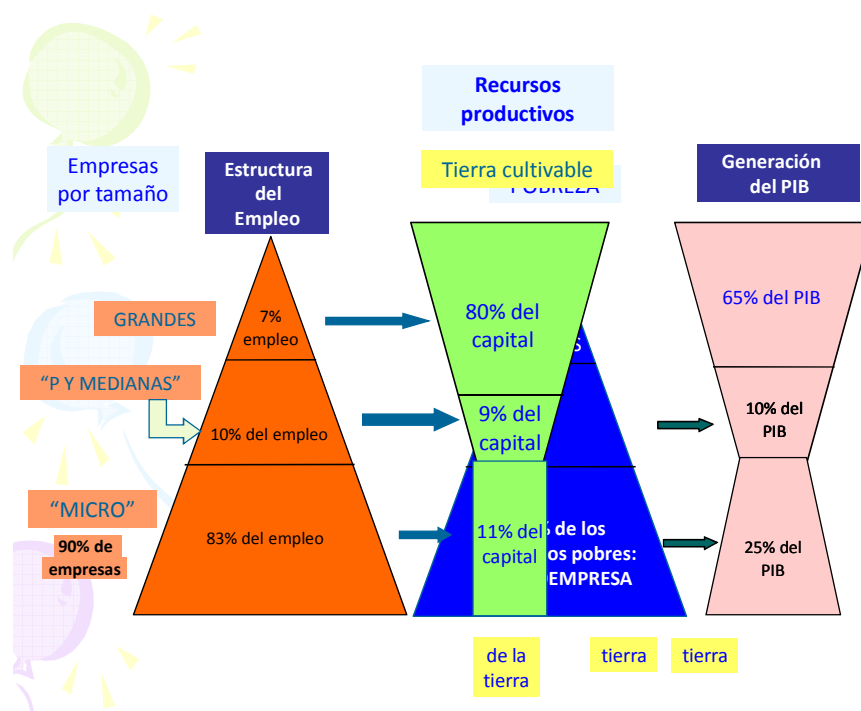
Recursos productivos

Empresas por tamaño

Estructura del Empleo

Tierra cultivable

POBREZA

Generación del PIB

GRANDES

7% empleo

80% del capital

65% del PIB

"P Y MEDIANAS"

10% del empleo

9% del capital

10% del PIB

"MICRO"

90% de empresas

83% del empleo

11% del capital

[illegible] de los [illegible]os pobres: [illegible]EMPRESA

25% del PIB

de la tierra

tierra

tierra